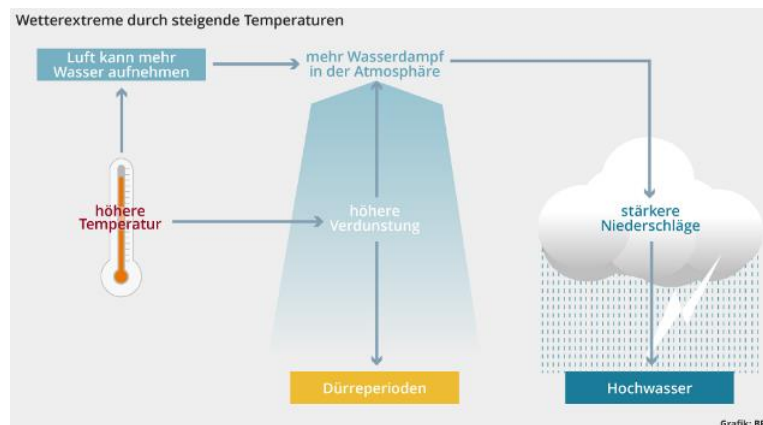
Wetterextreme durch steigende Temperaturen

Luft kann mehr Wasser aufnehmen

mehr Wasserdampf in der Atmosphäre

höhere Temperatur

höhere Verdunstung

stärkere Niederschläge

Dürreperioden

Hochwasser

Grafik: B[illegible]